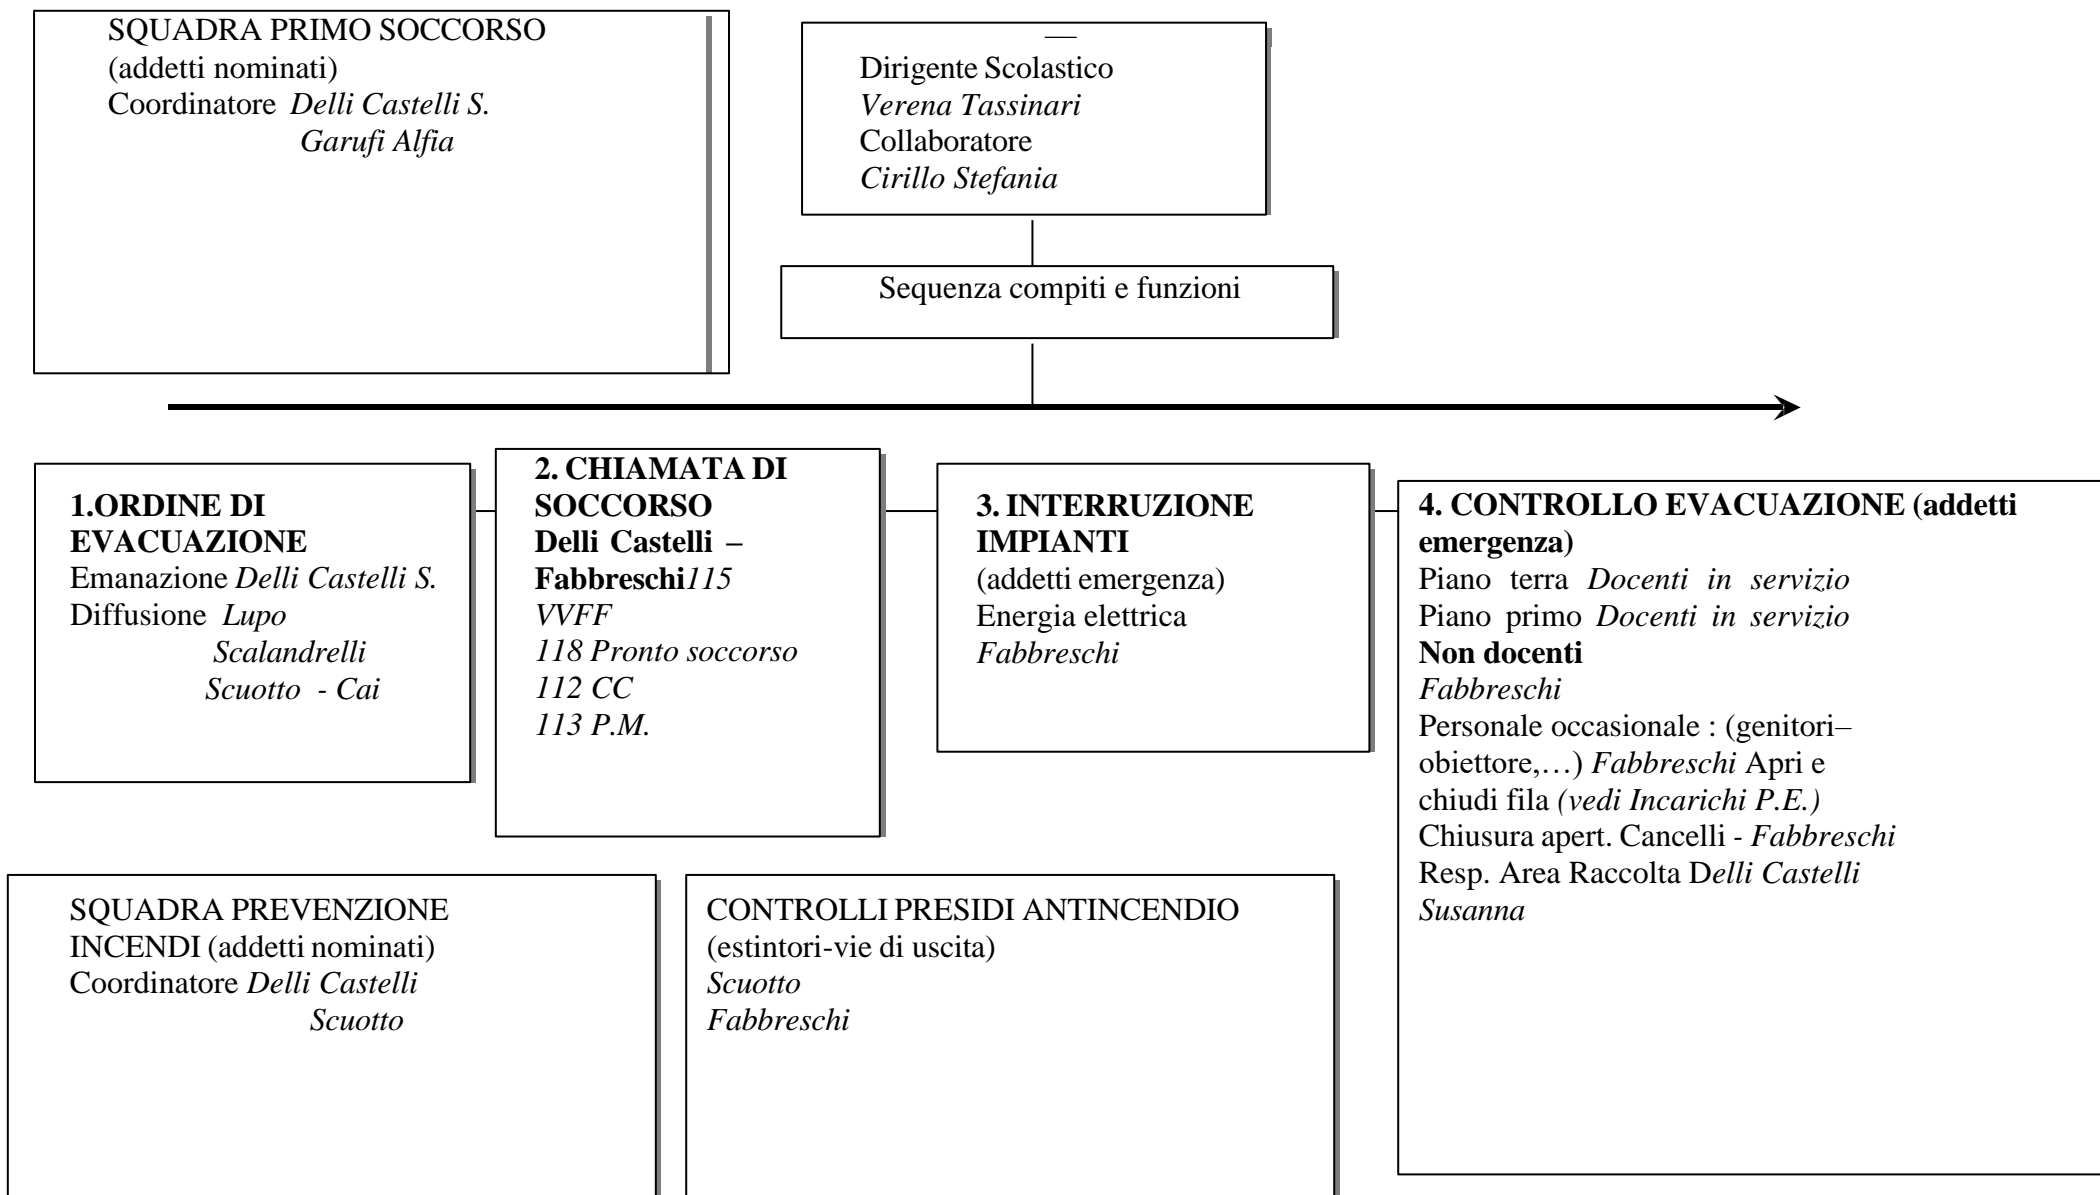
SQUADRA PRIMO SOCCORSO
(addetti nominati)
Coordinatore *Delli Castelli S.*
*Garufi Alfia*

—
Dirigente Scolastico
*Verena Tassinari*
Collaboratore
*Cirillo Stefania*

Sequenza compiti e funzioni

**1.ORDINE DI EVACUAZIONE**
Emanazione *Delli Castelli S.*
Diffusione *Lupo*
*Scalandrelli*
*Scuotto - Cai*

**2. CHIAMATA DI SOCCORSO**
**Delli Castelli – Fabbreschi***115*
*VVFF*
*118 Pronto soccorso*
*112 CC*
*113 P.M.*

**3. INTERRUZIONE IMPIANTI**
(addetti emergenza)
Energia elettrica
*Fabbreschi*

**4. CONTROLLO EVACUAZIONE (addetti emergenza)**
Piano terra *Docenti in servizio*
Piano primo *Docenti in servizio*
**Non docenti**
*Fabbreschi*
Personale occasionale : (genitori– obiettore,…) *Fabbreschi* Apri e chiudi fila *(vedi Incarichi P.E.)*
Chiusura apert. Cancelli - *Fabbreschi*
Resp. Area Raccolta D*elli Castelli Susanna*

SQUADRA PREVENZIONE INCENDI (addetti nominati)
Coordinatore *Delli Castelli*
*Scuotto*

CONTROLLI PRESIDI ANTINCENDIO
(estintori-vie di uscita)
*Scuotto*
*Fabbreschi*